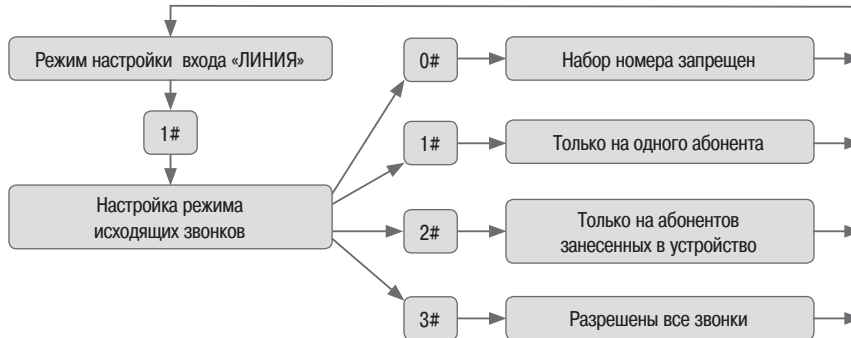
Режим настройки входа «ЛИНИЯ»

1#

Настройка режима исходящих звонков

0#

Набор номера запрещен

1#

Только на одного абонента

2#

Только на абонентов занесенных в устройство

3#

Разрешены все звонки